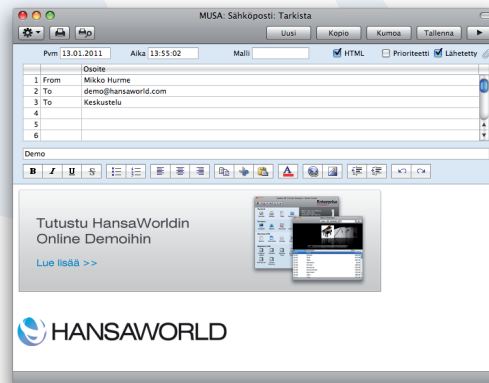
MUSA: Sähköposti: Tarkista

Uusi | Kopio | Kumoa | Tallenna

Pvm 13.01.2011 Aika 13:55:02 Malli HTML Prioriteetti Lähetetty

| | | Osoite |
|---|---|---|
| 1 | From | Mikko Hurme |
| 2 | To | demo@hansaworld.com |
| 3 | To | Keskustelu |
| 4 | | |
| 5 | | |
| 6 | | |

Demo

B I U S

Tutustu HansaWorldin Online Demoihin

Lue lisää >>

HANSAWORLD